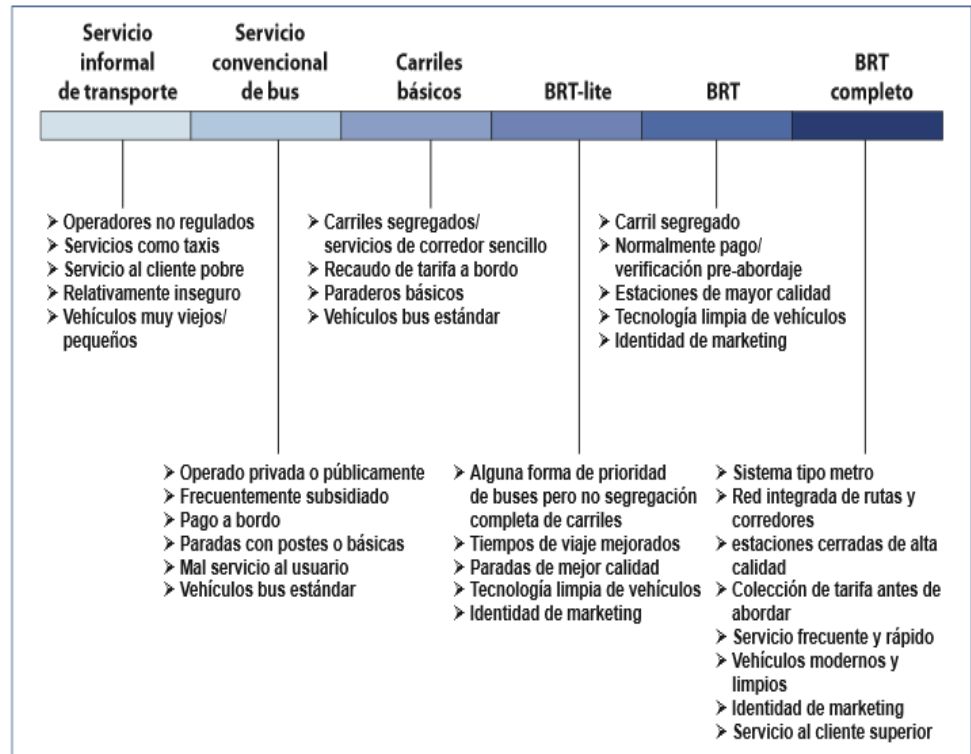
Servicio informal de transporte

Servicio convencional de bus

Carriles básicos

BRT-lite

BRT

BRT completo

➤ Operadores no regulados
➤ Servicios como taxis
➤ Servicio al cliente pobre
➤ Relativamente inseguro
➤ Vehículos muy viejos/ pequeños

➤ Carriles segregados/ servicios de corredor sencillo
➤ Recaudo de tarifa a bordo
➤ Paraderos básicos
➤ Vehículos bus estándar

➤ Carril segregado
➤ Normalmente pago/ verificación pre-abordaje
➤ Estaciones de mayor calidad
➤ Tecnología limpia de vehículos
➤ Identidad de marketing

➤ Operado privada o públicamente
➤ Frecuentemente subsidiado
➤ Pago a bordo
➤ Paradas con postes o básicas
➤ Mal servicio al usuario
➤ Vehículos bus estándar

➤ Alguna forma de prioridad de buses pero no segregación completa de carriles
➤ Tiempos de viaje mejorados
➤ Paradas de mejor calidad
➤ Tecnología limpia de vehículos
➤ Identidad de marketing

➤ Sistema tipo metro
➤ Red integrada de rutas y corredores
➤ estaciones cerradas de alta calidad
➤ Colección de tarifa antes de abordar
➤ Servicio frecuente y rápido
➤ Vehículos modernos y limpios
➤ Identidad de marketing
➤ Servicio al cliente superior